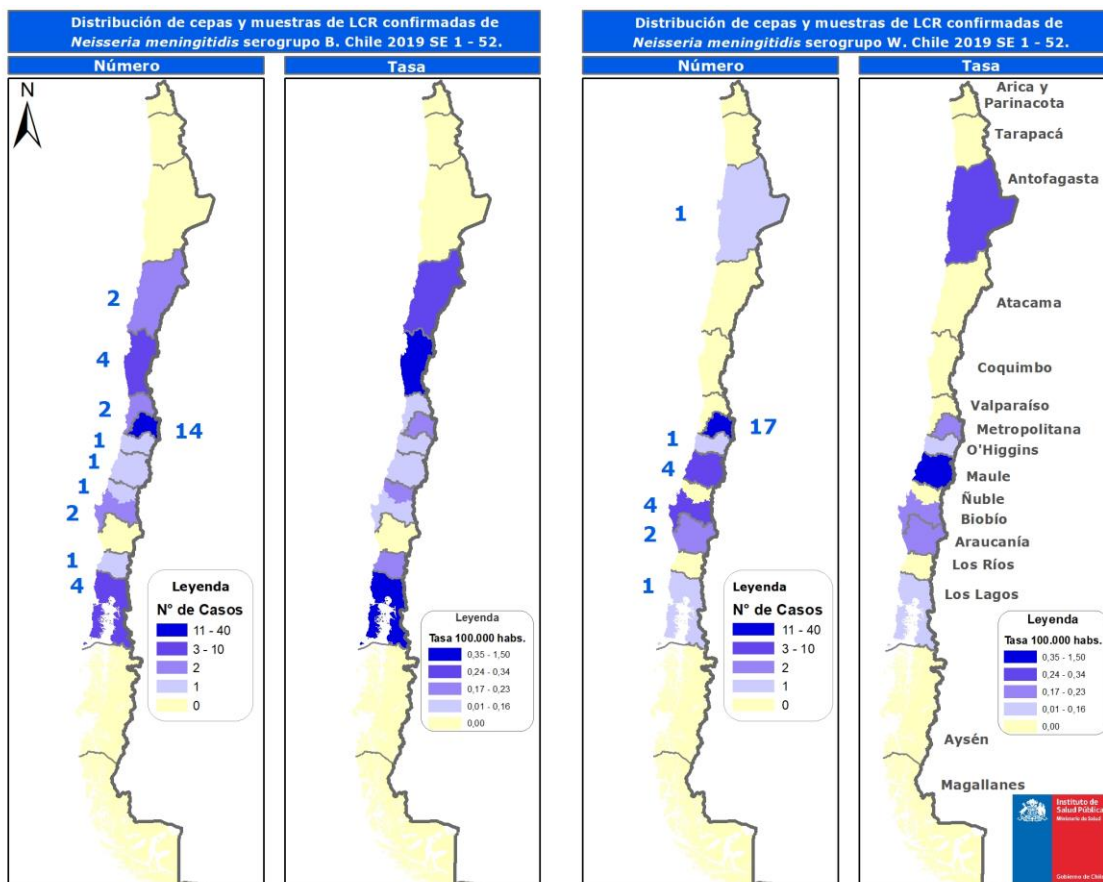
Distribución de cepas y muestras de LCR confirmadas de *Neisseria meningitidis* serogrupo B. Chile 2019 SE 1 - 52.

Número

N

2
4
2
14
1
1
1
2
1
4

Leyenda
N° de Casos
11 - 40
3 - 10
2
1
0

Tasa

Leyenda
Tasa 100.000 habs.
0,35 - 1,50
0,24 - 0,34
0,17 - 0,23
0,01 - 0,16
0,00

Distribución de cepas y muestras de LCR confirmadas de *Neisseria meningitidis* serogrupo W. Chile 2019 SE 1 - 52.

Número

1
17
1
4
4
2
1

Leyenda
N° de Casos
11 - 40
3 - 10
2
1
0

Tasa

Arica y Parinacota
Tarapacá
Antofagasta
Atacama
Coquimbo
Valparaíso
Metropolitana
O'Higgins
Maule
Ñuble
Biobío
Araucanía
Los Ríos
Los Lagos
Aysén
Magallanes

Leyenda
Tasa 100.000 habs.
0,35 - 1,50
0,24 - 0,34
0,17 - 0,23
0,01 - 0,16
0,00

Instituto de Salud Pública
Ministerio de Salud
Gobierno de Chile